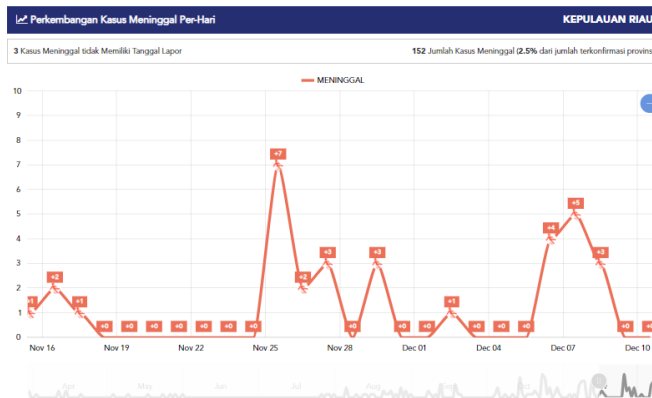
Perkembangan Kasus Meninggal Per-Hari

KEPULAUAN RIAU

3 Kasus Meninggal tidak Memiliki Tanggal Lapor

152 Jumlah Kasus Meninggal (2.5% dari jumlah terkonfirmasi provins

MENINGGAL

10
9
8
7
6
5
4
3
2
1
0

+1 +2 +1 +0 +0 +0 +0 +0 +0 +0 +7 +2 +3 +0 +3 +0 +0 +1 +0 +0 +0 +4 +5 +3 +0 +0

Nov 16 Nov 19 Nov 22 Nov 25 Nov 28 Dec 01 Dec 04 Dec 07 Dec 10

Apr May Jun Jul Aug